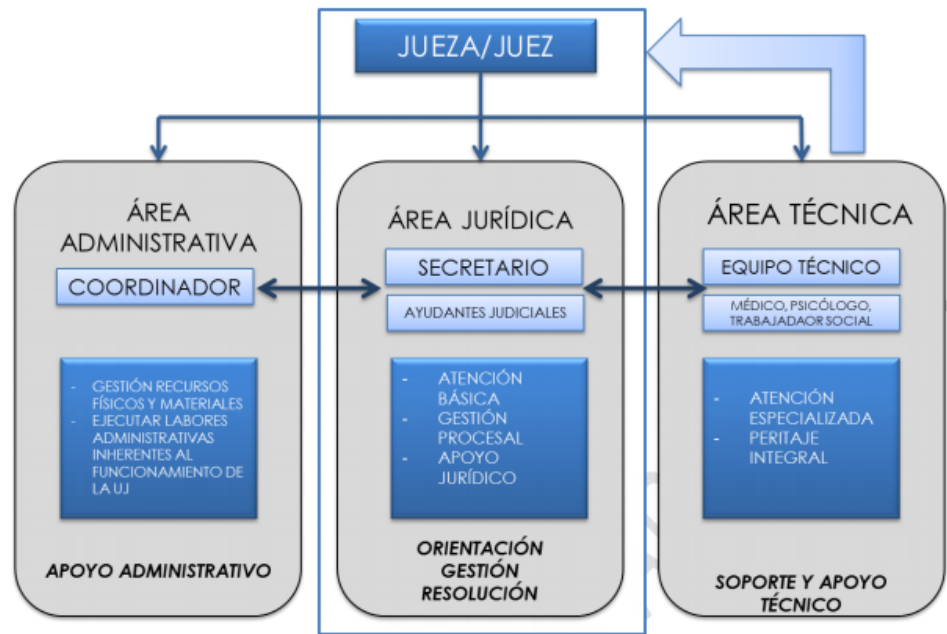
JUEZA/JUEZ

ÁREA ADMINISTRATIVA

COORDINADOR

- GESTIÓN RECURSOS FÍSICOS Y MATERIALES
- EJECUTAR LABORES ADMINISTRATIVAS INHERENTES AL FUNCIONAMIENTO DE LA UJ

APOYO ADMINISTRATIVO

ÁREA JURÍDICA

SECRETARIO

AYUDANTES JUDICIALES

- ATENCIÓN BÁSICA
- GESTIÓN PROCESAL
- APOYO JURÍDICO

ORIENTACIÓN
GESTIÓN
RESOLUCIÓN

ÁREA TÉCNICA

EQUIPO TÉCNICO

MÉDICO, PSICÓLOGO, TRABAJADOR SOCIAL

- ATENCIÓN ESPECIALIZADA
- PERITAJE INTEGRAL

SOPORTE Y APOYO TÉCNICO